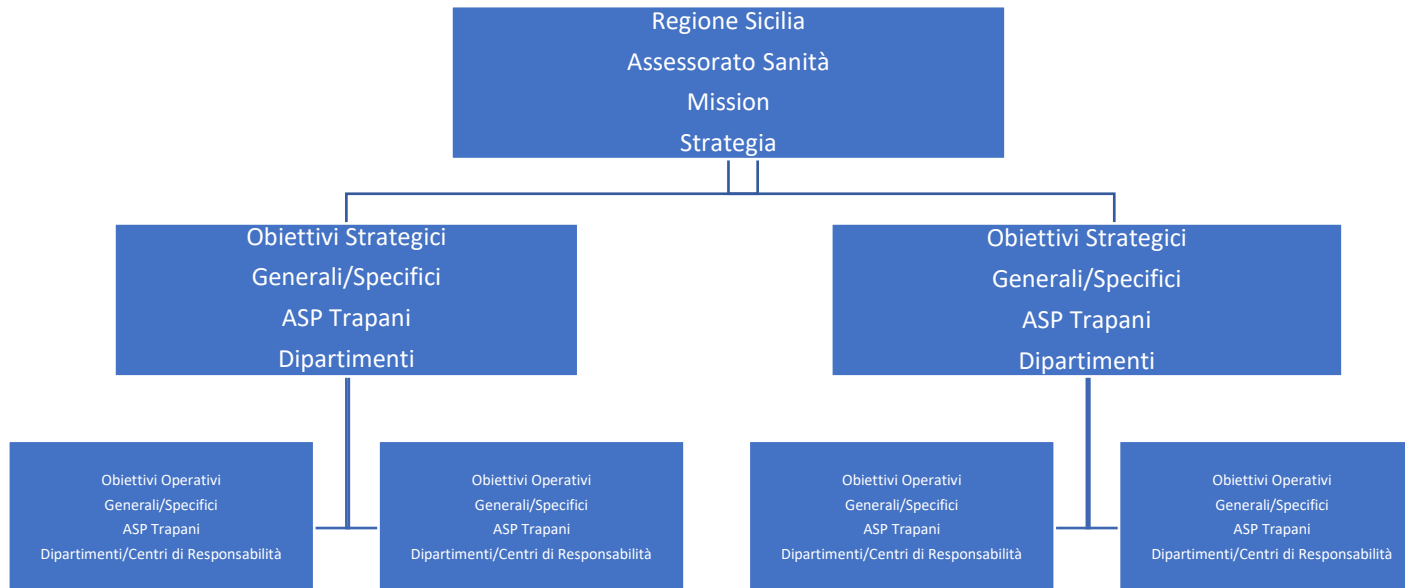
Regione Sicilia
Assessorato Sanità
Mission
Strategia

Obiettivi Strategici
Generali/Specifici
ASP Trapani
Dipartimenti

Obiettivi Strategici
Generali/Specifici
ASP Trapani
Dipartimenti

Obiettivi Operativi
Generali/Specifici
ASP Trapani
Dipartimenti/Centri di Responsabilità

Obiettivi Operativi
Generali/Specifici
ASP Trapani
Dipartimenti/Centri di Responsabilità

Obiettivi Operativi
Generali/Specifici
ASP Trapani
Dipartimenti/Centri di Responsabilità

Obiettivi Operativi
Generali/Specifici
ASP Trapani
Dipartimenti/Centri di Responsabilità